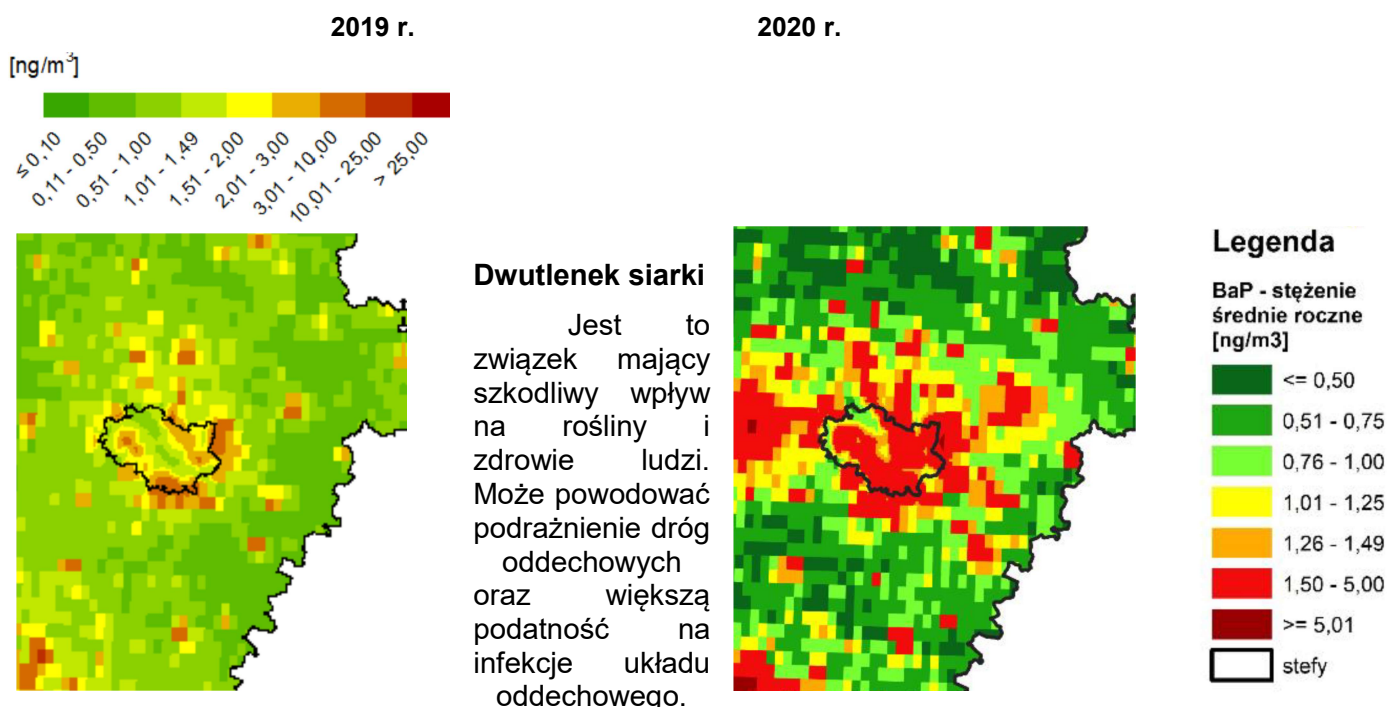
2019 r.

2020 r.

[ng/m$^3$]

≤0,10
0,11 - 0,50
0,51 - 1,00
1,01 - 1,49
1,51 - 2,00
2,01 - 3,00
3,01 - 10,00
10,01 - 25,00
> 25,00

Dwutlenek siarki

Jest to związek mający szkodliwy wpływ na rośliny i zdrowie ludzi. Może powodować podrażnienie dróg oddechowych oraz większą podatność na infekcje układu oddechowego.

Legenda

BaP - stężenie średnie roczne [ng/m3]

<= 0,50
0,51 - 0,75
0,76 - 1,00
1,01 - 1,25
1,26 - 1,49
1,50 - 5,00
>= 5,01
stefy